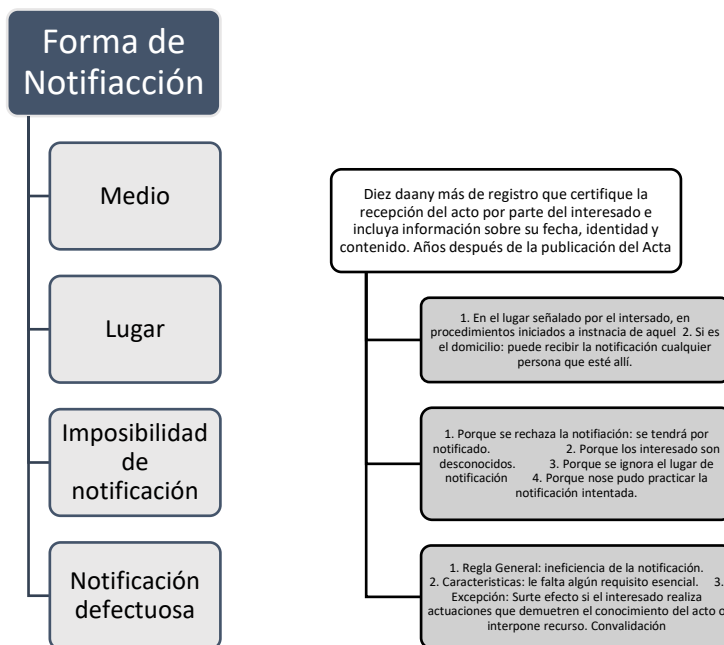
Forma de Notifiacción

Medio

Lugar

Imposibilidad de notificación

Notificación defectuosa

Diez daany más de registro que certifique la recepción del acto por parte del interesado e incluya información sobre su fecha, identidad y contenido. Años después de la publicación del Acta

1. En el lugar señalado por el intersado, en procedimientos iniciados a instnacia de aquel 2. Si es el domicilio: puede recibir la notificación cualquier persona que esté allí.

1. Porque se rechaza la notificación: se tendrá por notificado. 2. Porque los interesado son desconocidos. 3. Porque se ignora el lugar de notificación 4. Porque nose pudo practicar la notificación intentada.

1. Regla General: ineficiencia de la notificación. 2. Caracteristicas: le falta algún requisito esencial. 3. Excepción: Surte efecto si el interesado realiza actuaciones que demuetren el conocimiento del acto o interpone recurso. Convalidación